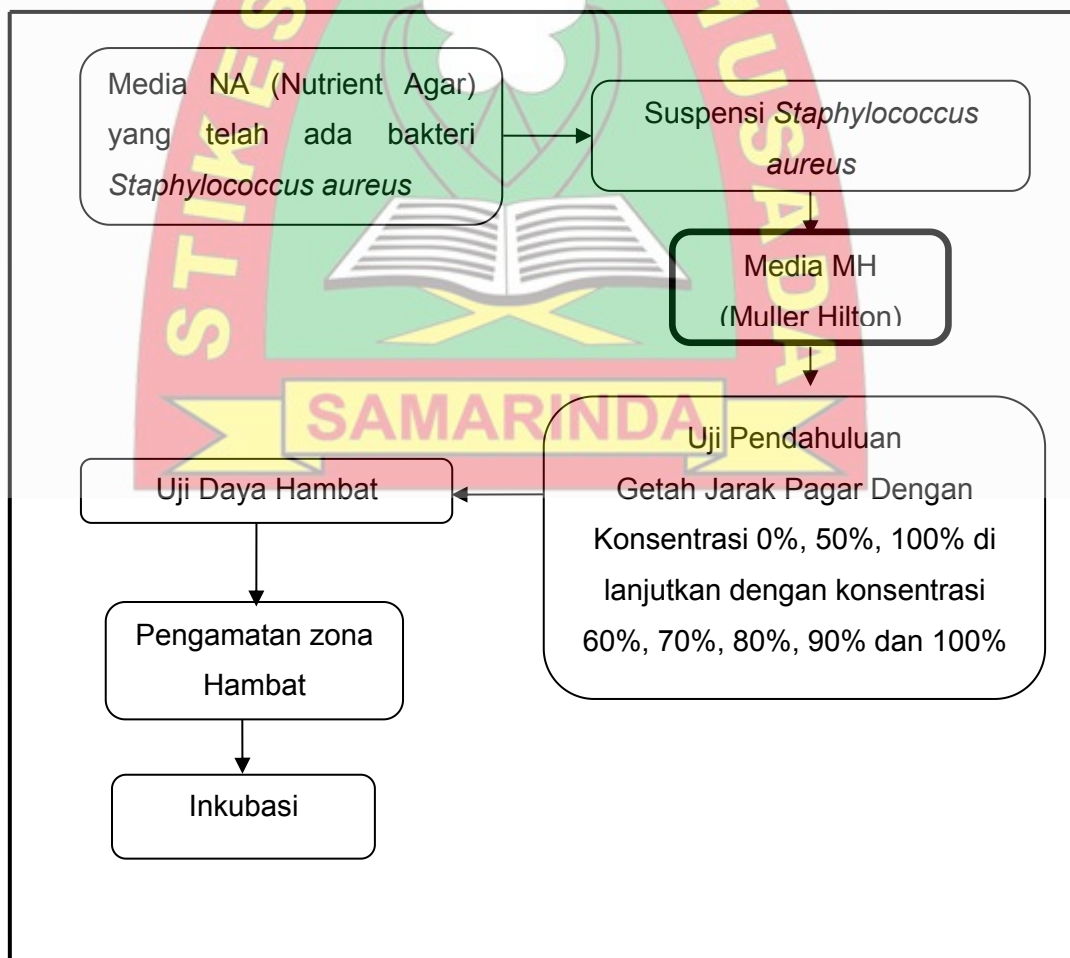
Media NA (Nutrient Agar) yang telah ada bakteri *Staphylococcus aureus*

Suspensi *Staphylococcus aureus*

Media MH
(Muller Hilton)

Uji Pendahuluan
Getah Jarak Pagar Dengan Konsentrasi 0%, 50%, 100% di lanjutkan dengan konsentrasi 60%, 70%, 80%, 90% dan 100%

Uji Daya Hambat

Pengamatan zona Hambat

Inkubasi

SAMARINDA